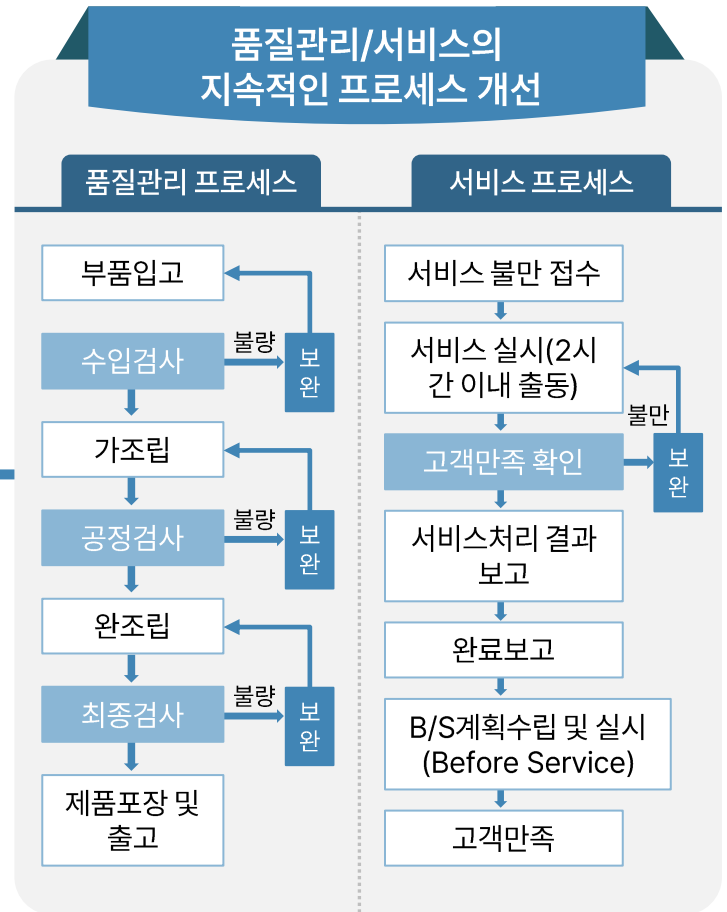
품질관리/서비스의
지속적인 프로세스 개선

품질관리 프로세스

부품입고
수입검사
불량
보완
가조립
공정검사
불량
보완
완조립
최종검사
불량
보완
제품포장 및 출고

서비스 프로세스

서비스 불만 접수
서비스 실시(2시간 이내 출동)
고객만족 확인
불만
보완
서비스처리 결과 보고
완료보고
B/S계획수립 및 실시 (Before Service)
고객만족